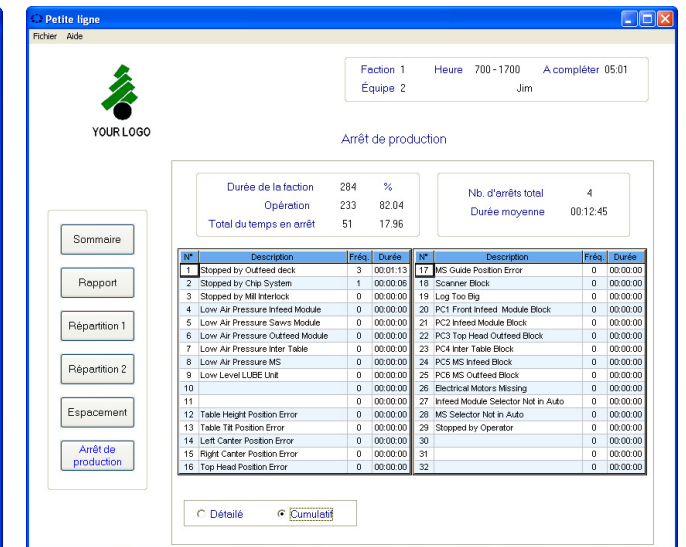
Petite ligne

Fichier Aide

YOUR LOGO

Faction 1 Heure 700 - 1700 A compléter 05:01
Équipe 2 Jim

Arrêt de production

Durée de la faction 284 %
Opération 233 82.04
Total du temps en arrêt 51 17.96

Nb. d'arrêts total 4
Durée moyenne 00:12:45

Sommaire
Rapport
Répartition 1
Répartition 2
Espacement
Arrêt de production

| N° | Description | Fréq. | Durée |
|---|---|---|---|
| 1 | Stopped by Outfeed deck | 3 | 00:01:13 |
| 2 | Stopped by Chip System | 1 | 00:00:06 |
| 3 | Stopped by Mill Interlock | 0 | 00:00:00 |
| 4 | Low Air Pressure Infeed Module | 0 | 00:00:00 |
| 5 | Low Air Pressure Saws Module | 0 | 00:00:00 |
| 6 | Low Air Pressure Outfeed Module | 0 | 00:00:00 |
| 7 | Low Air Pressure Inter Table | 0 | 00:00:00 |
| 8 | Low Air Pressure MS | 0 | 00:00:00 |
| 9 | Low Level LUBE Unit | 0 | 00:00:00 |
| 10 | | 0 | 00:00:00 |
| 11 | | 0 | 00:00:00 |
| 12 | Table Height Position Error | 0 | 00:00:00 |
| 13 | Table Tilt Position Error | 0 | 00:00:00 |
| 14 | Left Canter Position Error | 0 | 00:00:00 |
| 15 | Right Canter Position Error | 0 | 00:00:00 |
| 16 | Top Head Position Error | 0 | 00:00:00 |

| N° | Description | Fréq. | Durée |
|---|---|---|---|
| 17 | MS Guide Position Error | 0 | 00:00:00 |
| 18 | Scanner Block | 0 | 00:00:00 |
| 19 | Log Too Big | 0 | 00:00:00 |
| 20 | PC1 Front Infeed Module Block | 0 | 00:00:00 |
| 21 | PC2 Infeed Module Block | 0 | 00:00:00 |
| 22 | PC3 Top Head Outfeed Block | 0 | 00:00:00 |
| 23 | PC4 Inter Table Block | 0 | 00:00:00 |
| 24 | PC5 MS Infeed Block | 0 | 00:00:00 |
| 25 | PC6 MS Outfeed Block | 0 | 00:00:00 |
| 26 | Electrical Motors Missing | 0 | 00:00:00 |
| 27 | Infeed Module Selector Not in Auto | 0 | 00:00:00 |
| 28 | MS Selector Not in Auto | 0 | 00:00:00 |
| 29 | Stopped by Operator | 0 | 00:00:00 |
| 30 | | 0 | 00:00:00 |
| 31 | | 0 | 00:00:00 |
| 32 | | 0 | 00:00:00 |

Détaillé Cumulatif